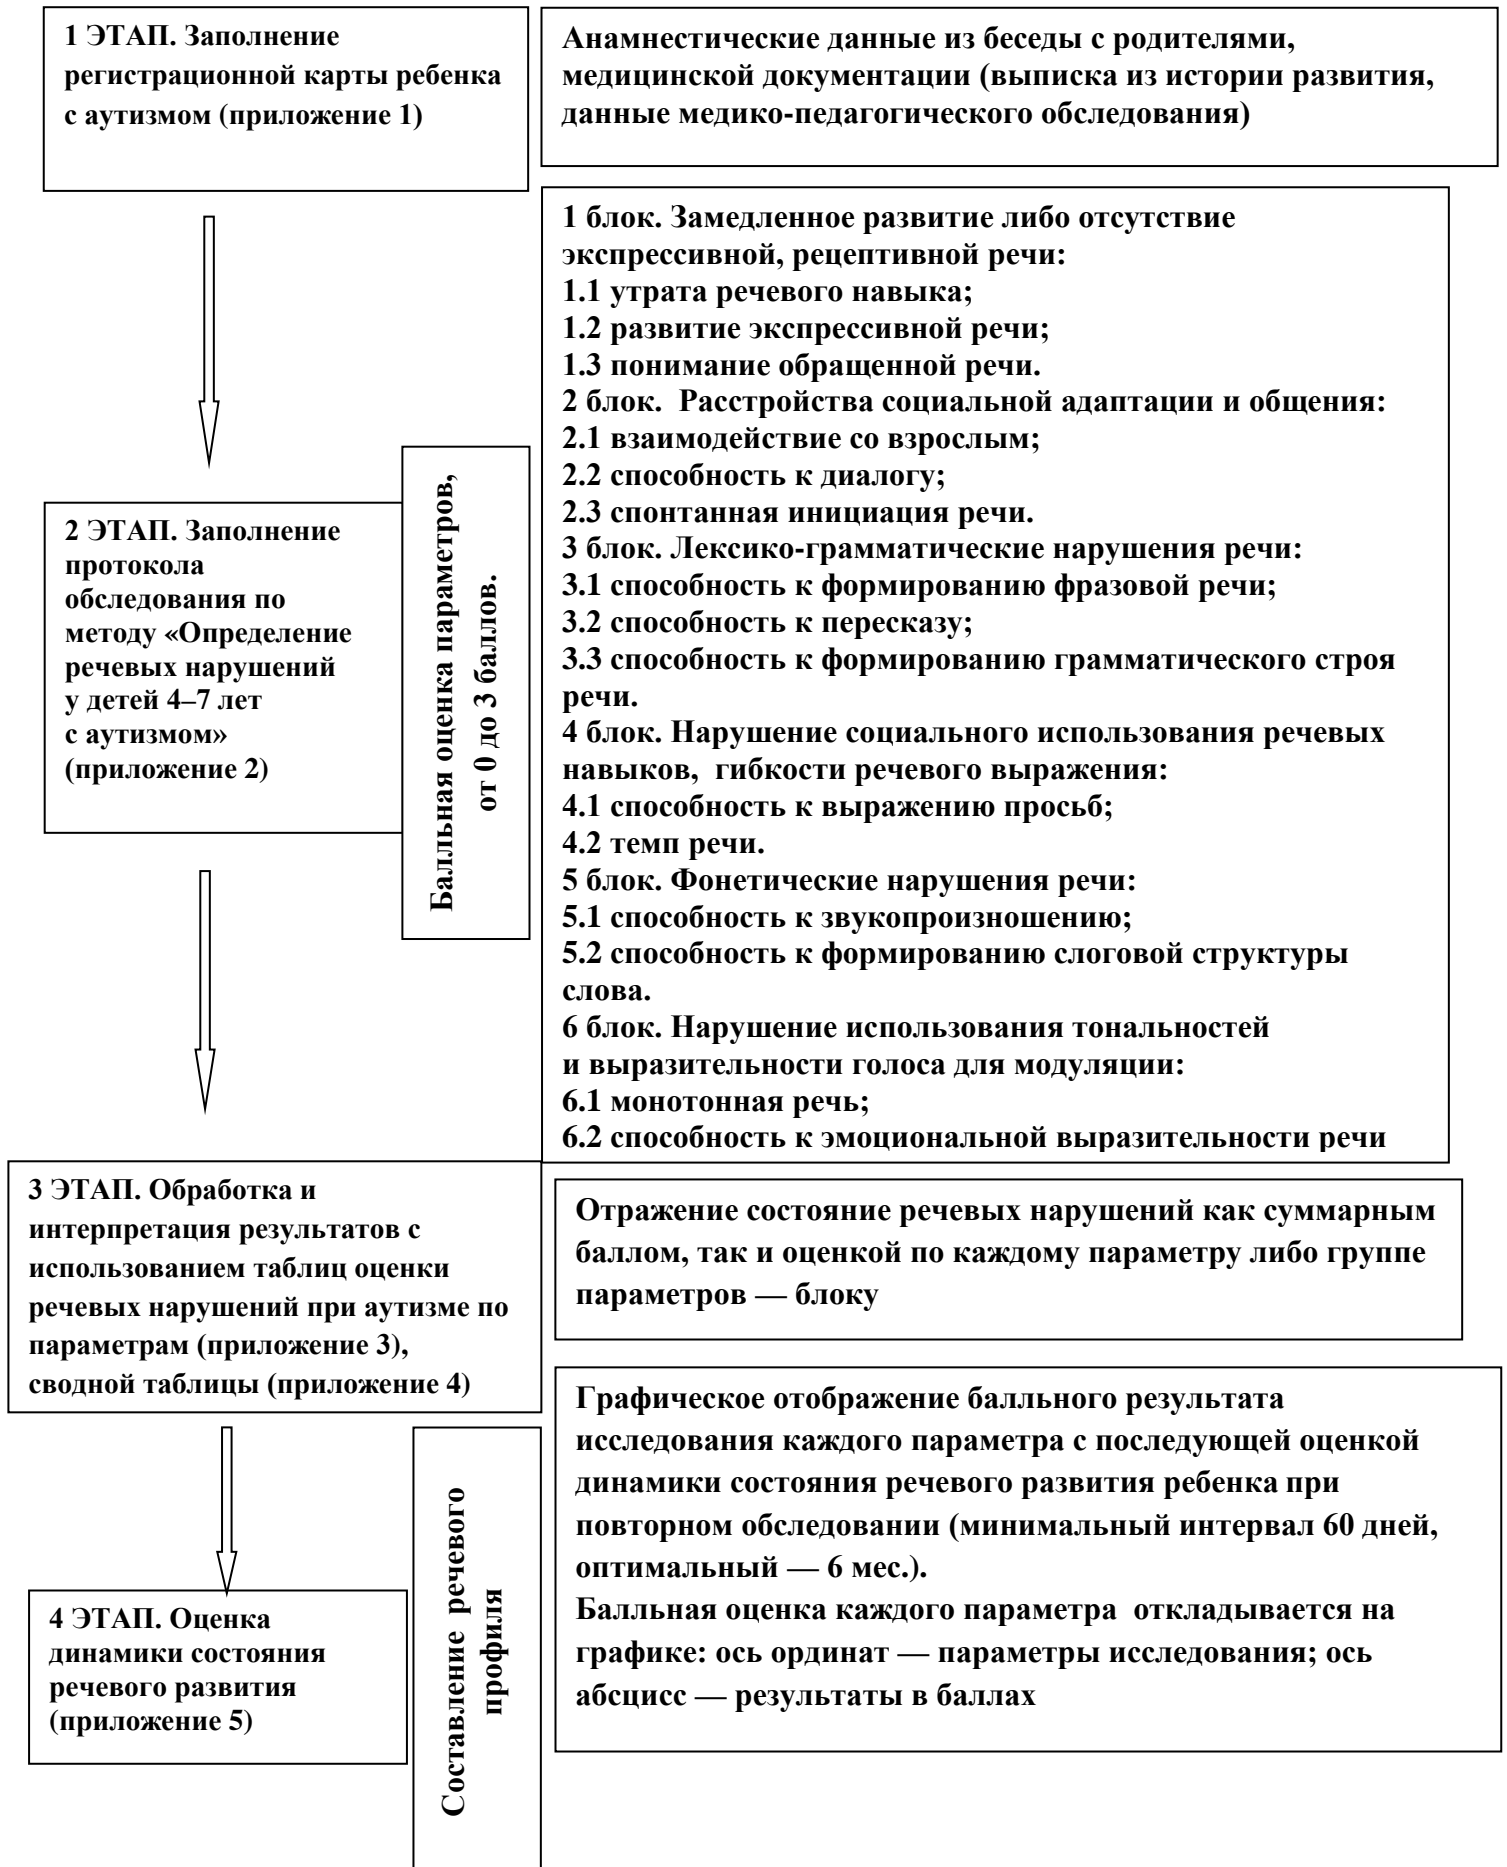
1 ЭТАП. Заполнение регистрационной карты ребенка с аутизмом (приложение 1)

Анамнестические данные из беседы с родителями, медицинской документации (выписка из истории развития, данные медико-педагогического обследования)

1 блок. Замедленное развитие либо отсутствие экспрессивной, рецептивной речи:
1.1 утрата речевого навыка;
1.2 развитие экспрессивной речи;
1.3 понимание обращенной речи.
2 блок. Расстройства социальной адаптации и общения:
2.1 взаимодействие со взрослым;
2.2 способность к диалогу;
2.3 спонтанная инициация речи.
3 блок. Лексико-грамматические нарушения речи:
3.1 способность к формированию фразовой речи;
3.2 способность к пересказу;
3.3 способность к формированию грамматического строя речи.
4 блок. Нарушение социального использования речевых навыков, гибкости речевого выражения:
4.1 способность к выражению просьб;
4.2 темп речи.
5 блок. Фонетические нарушения речи:
5.1 способность к звукопроизношению;
5.2 способность к формированию слоговой структуры слова.
6 блок. Нарушение использования тональностей и выразительности голоса для модуляции:
6.1 монотонная речь;
6.2 способность к эмоциональной выразительности речи

2 ЭТАП. Заполнение протокола обследования по методу «Определение речевых нарушений у детей 4–7 лет с аутизмом» (приложение 2)

Балльная оценка параметров, от 0 до 3 баллов.

3 ЭТАП. Обработка и интерпретация результатов с использованием таблиц оценки речевых нарушений при аутизме по параметрам (приложение 3), сводной таблицы (приложение 4)

Отражение состояние речевых нарушений как суммарным баллом, так и оценкой по каждому параметру либо группе параметров — блоку

4 ЭТАП. Оценка динамики состояния речевого развития (приложение 5)

Составление речевого профиля

Графическое отображение балльного результата исследования каждого параметра с последующей оценкой динамики состояния речевого развития ребенка при повторном обследовании (минимальный интервал 60 дней, оптимальный — 6 мес.).
Балльная оценка каждого параметра откладывается на графике: ось ординат — параметры исследования; ось абсцисс — результаты в баллах